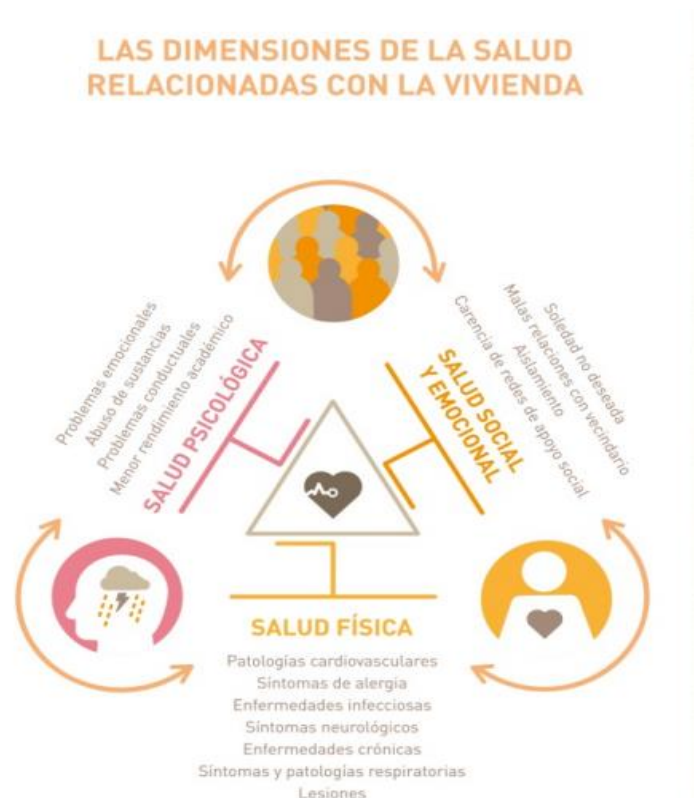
LAS DIMENSIONES DE LA SALUD RELACIONADAS CON LA VIVIENDA

Problemas emocionales
Abuso de sustancias
Problemas conductuales
Menor rendimiento académico

SALUD PSICOLÓGICA

SALUD SOCIAL Y EMOCIONAL

Soledad no deseada
Malas relaciones con vecindario
Aislamiento
Carencia de redes de apoyo social

SALUD FÍSICA

Patologías cardiovasculares
Síntomas de alergia
Enfermedades infecciosas
Síntomas neurológicos
Enfermedades crónicas
Síntomas y patologías respiratorias
Lesiones